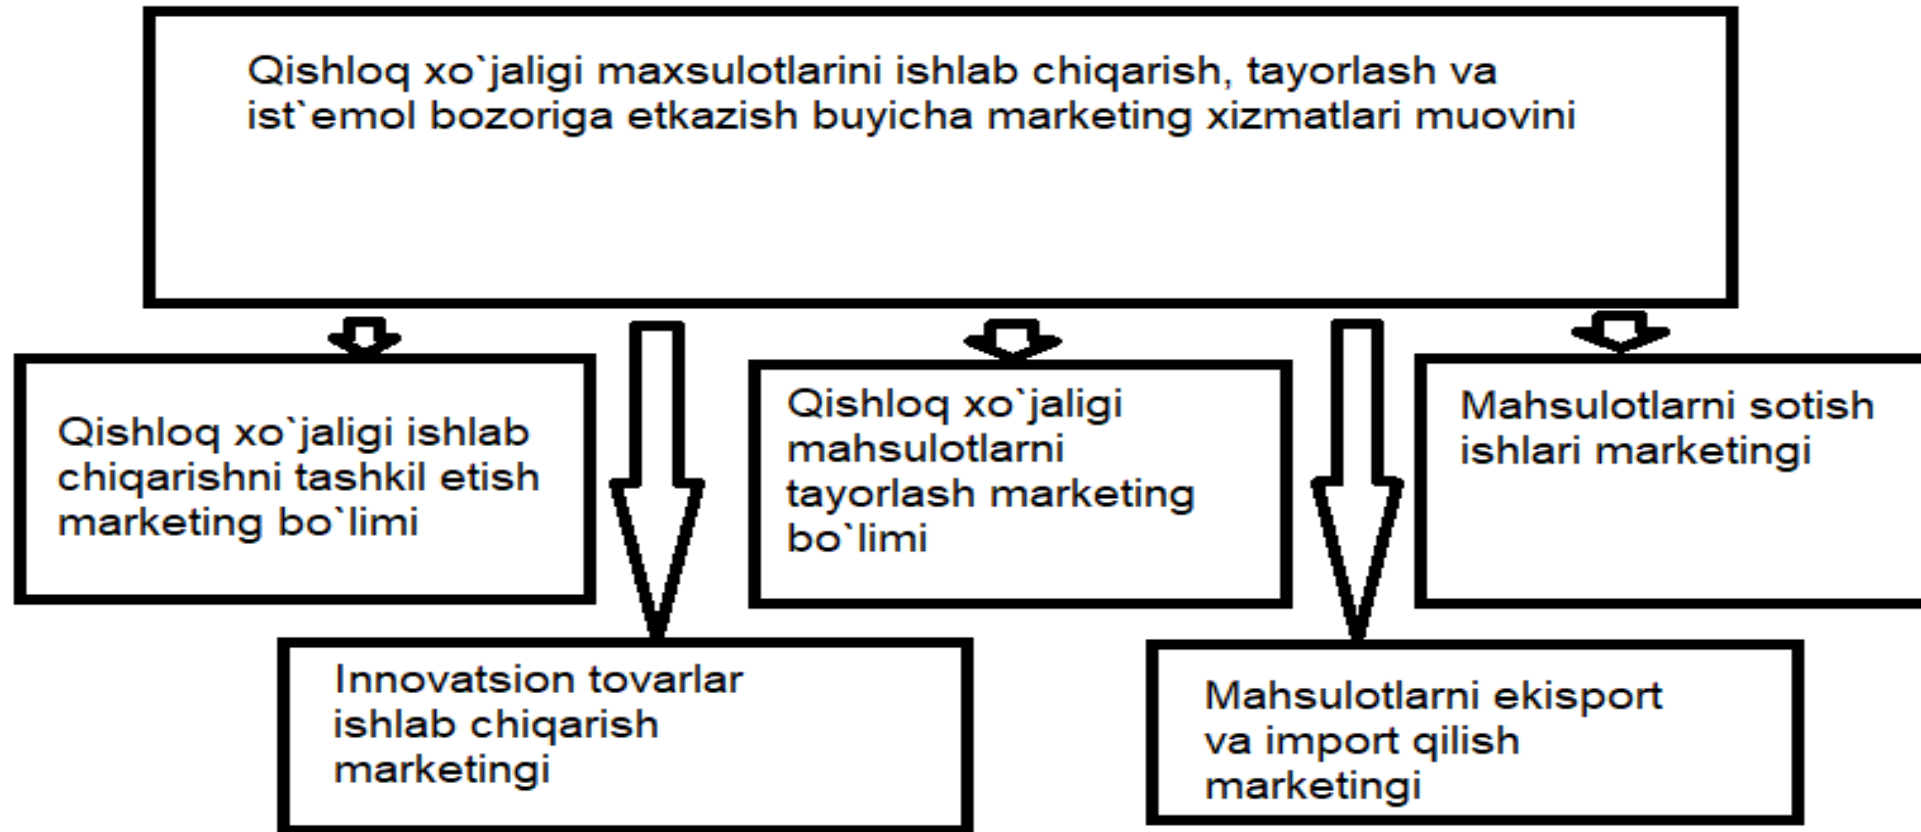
Qishloq xo`jaligi maxsulotlarini ishlab chiqarish, tayorlash va ist`emol bozoriga etkazish buyicha marketing xizmatlari muovini

Qishloq xo`jaligi ishlab chiqarishni tashkil etish marketing bo`limi

Qishloq xo`jaligi mahsulotlarni tayorlash marketing bo`limi

Mahsulotlarni sotish ishlari marketingi

Innovatsion tovarlar ishlab chiqarish marketingi

Mahsulotlarni ekisport va import qilish marketingi